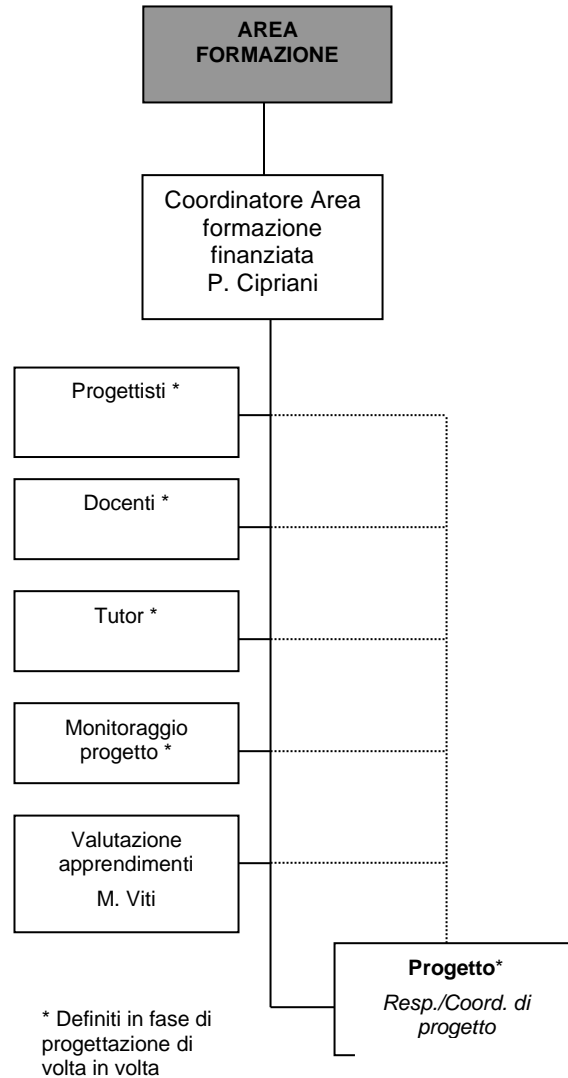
AREA FORMAZIONE

Coordinatore Area formazione finanziata
P. Cipriani

Progettisti *

Docenti *

Tutor *

Monitoraggio progetto *

Valutazione apprendimenti
M. Viti

Progetto*
*Resp./Coord. di progetto*

* Definiti in fase di progettazione di volta in volta